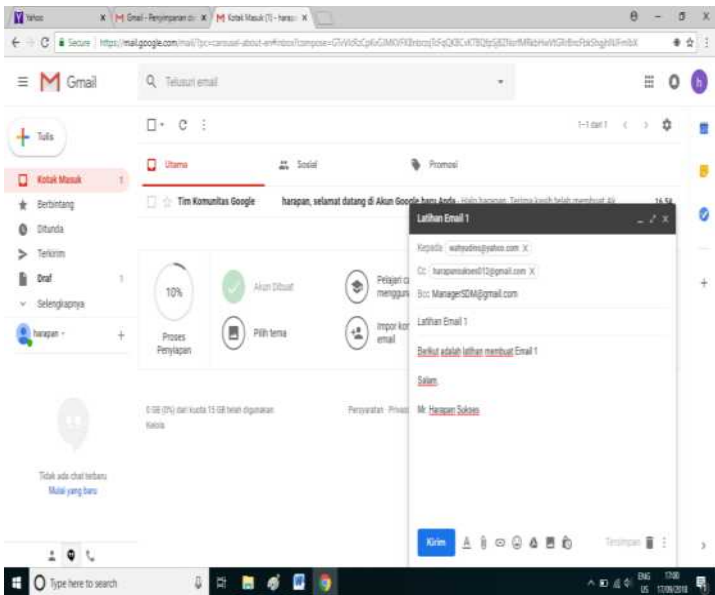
Yahoo | Gmail - Penyimpanan di | Kotak Masuk (1) - harapan

Secure | https://mail.google.com/mail/?pc=carousel-about-en#inbox?compose=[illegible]

Gmail

Telusuri email

Tulis

Kotak Masuk 1
Berbintang
Ditunda
Terkirim
Draf 1
Selengkapnya

harapan

1-1 dari 1

Utama
Sosial
Promosi

Tim Komunitas Google
harapan, selamat datang di Akun Google baru Anda - Halo harapan, Terima kasih telah membuat Ak
16.54

10%
Proses Penyiapan
Akun Dibuat
Pilih tema
Pelajari cara menggunakan
Impor kontak dan email

0 GB (0%) dari kuota 15 GB telah digunakan
Kelola

Persyaratan · Privasi

Tidak ada chat terbaru
Mulai yang baru

Latihan Email 1

Kepada wahyudinc@yahoo.com
Cc harapansukses012@gmail.com
Bcc ManagerSDM@gmail.com

Latihan Email 1

Berikut adalah latihan membuat Email 1

Salam,

Mr. Harapan Sukses

Kirim

Tersimpan

Type here to search

ENG US 17:00 17/09/2018